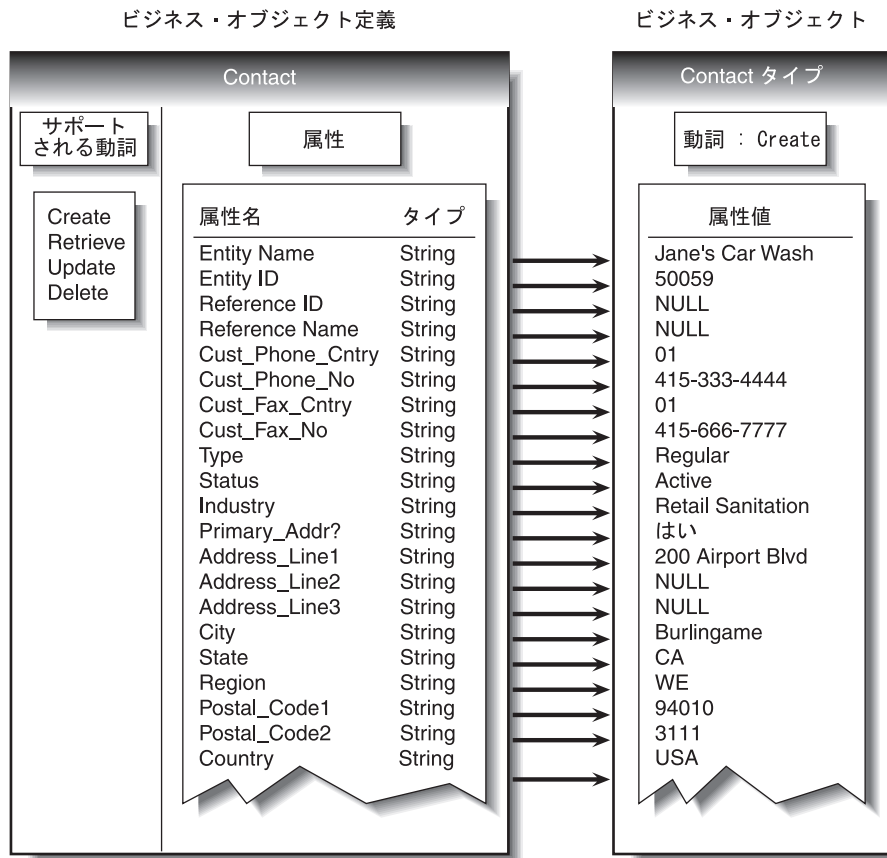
ビジネス・オブジェクト定義

ビジネス・オブジェクト

Contact

サポートされる動詞

Create
Retrieve
Update
Delete

属性

| 属性名 | タイプ |
|---|---|
| Entity Name | String |
| Entity ID | String |
| Reference ID | String |
| Reference Name | String |
| Cust_Phone_Cntry | String |
| Cust_Phone_No | String |
| Cust_Fax_Cntry | String |
| Cust_Fax_No | String |
| Type | String |
| Status | String |
| Industry | String |
| Primary_Addr? | String |
| Address_Line1 | String |
| Address_Line2 | String |
| Address_Line3 | String |
| City | String |
| State | String |
| Region | String |
| Postal_Code1 | String |
| Postal_Code2 | String |
| Country | String |

Contact タイプ

動詞 : Create

属性値
Jane's Car Wash
50059
NULL
NULL
01
415-333-4444
01
415-666-7777
Regular
Active
Retail Sanitation
はい
200 Airport Blvd
NULL
NULL
Burlingame
CA
WE
94010
3111
USA